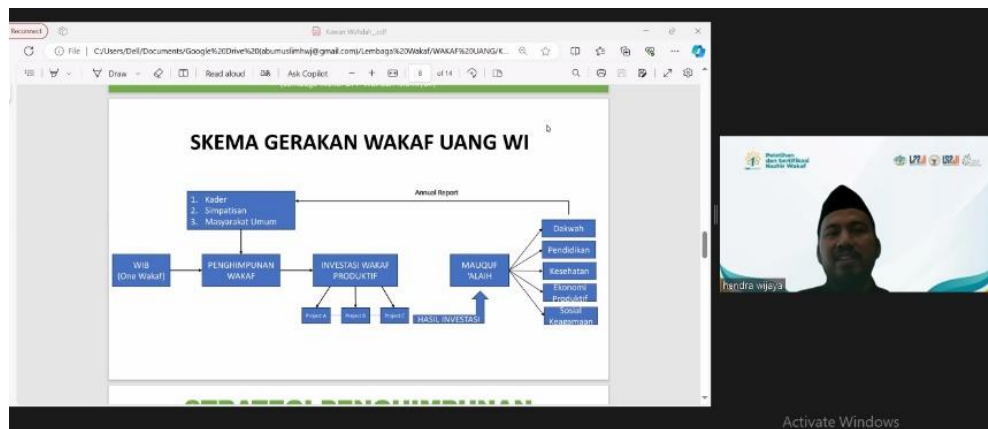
Reconnect

Kawan Wahdah...pdf

File | C:/Users/Dell/Documents/Google%20Drive%20(abumuslimhwj@gmail.com)/Lembaga%20Wakaf/WAKAF%20UANG/K...

Draw | Read aloud | Ask Copilot | − + | 8 of 14

SKEMA GERAKAN WAKAF UANG WI

1. Kader
2. Simpatisan
3. Masyarakat Umum

Annual Report

WIB (One Wakaf)

PENGHIMPUNAN WAKAF

INVESTASI WAKAF PRODUKTIF

Project A

Project B

Project C

HASIL INVESTASI

MAUQUF 'ALAIH

Dakwah

Pendidikan

Kesehatan

Ekonomi Produktif

Sosial Keagamaan

Pelatihan dan Sertifikasi Nazhir Wakaf

hendra wijaya

Activate Windows